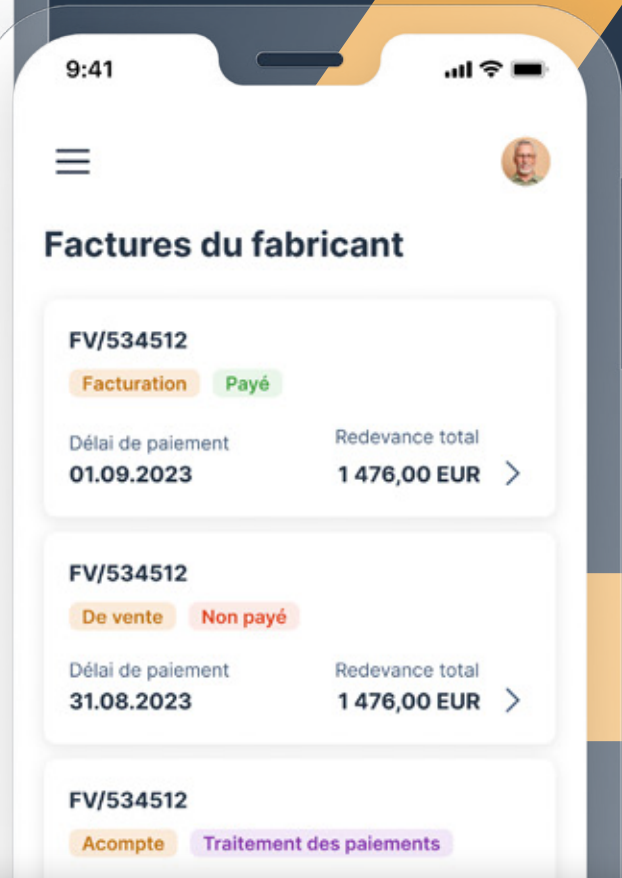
9:41

Factures du fabricant

FV/534512
Facturation Payé
Délai de paiement
01.09.2023
Redevance total
1 476,00 EUR

FV/534512
De vente Non payé
Délai de paiement
31.08.2023
Redevance total
1 476,00 EUR

FV/534512
Acompte Traitement des paiements